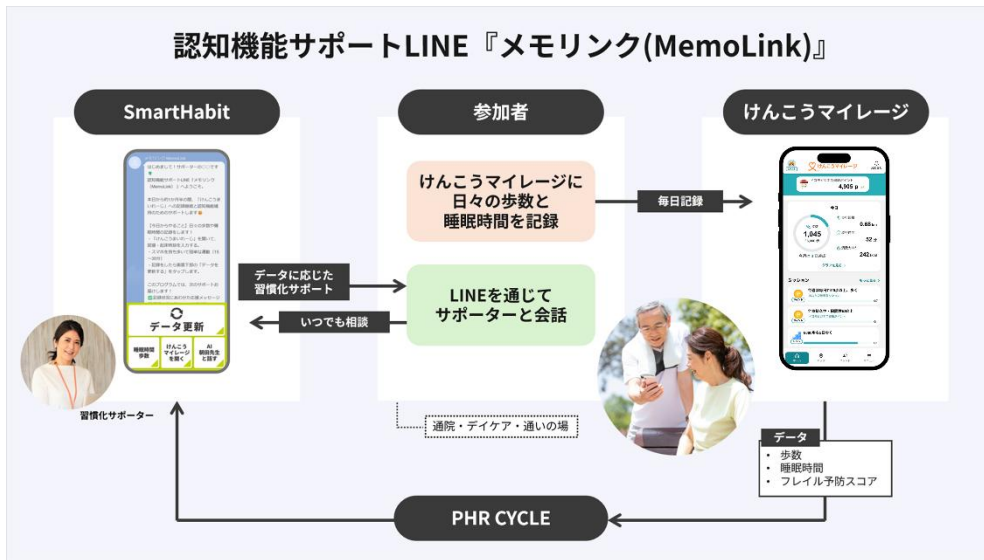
認知機能サポートLINE『メモリンク(MemoLink)』

SmartHabit

参加者

けんこうマイレージ

データ更新

睡眠時間 参数

けんこう マイレージ を開く

AI 朝田先生 と話す

習慣化サポーター

けんこうマイレージに日々の歩数と睡眠時間を記録

毎日記録

データに応じた習慣化サポート

LINEを通じてサポーターと会話

いつでも相談

通院・デイケア・通いの場

けんこうマイレージ

4,905 p

1,045

ミッション

データ
・ 歩数
・ 睡眠時間
・ フレイル予防スコア

PHR CYCLE